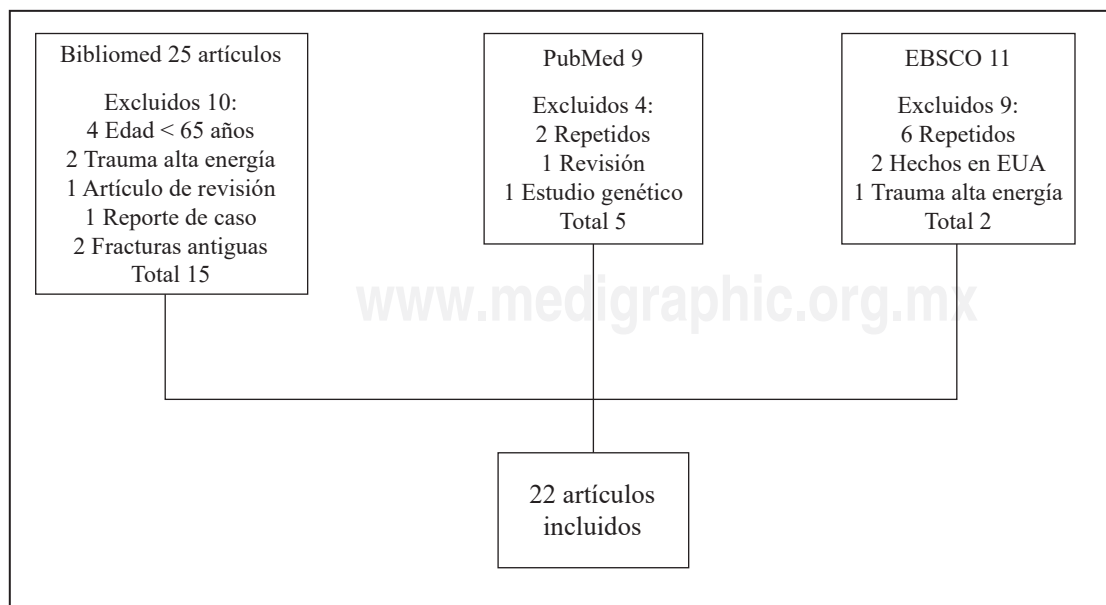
Bibliomed 25 artículos

Excluidos 10:
4 Edad < 65 años
2 Trauma alta energía
1 Artículo de revisión
1 Reporte de caso
2 Fracturas antiguas
Total 15

PubMed 9

Excluidos 4:
2 Repetidos
1 Revisión
1 Estudio genético
Total 5

EBSCO 11

Excluidos 9:
6 Repetidos
2 Hechos en EUA
1 Trauma alta energía
Total 2

www.medigraphic.org.mx

22 artículos incluidos